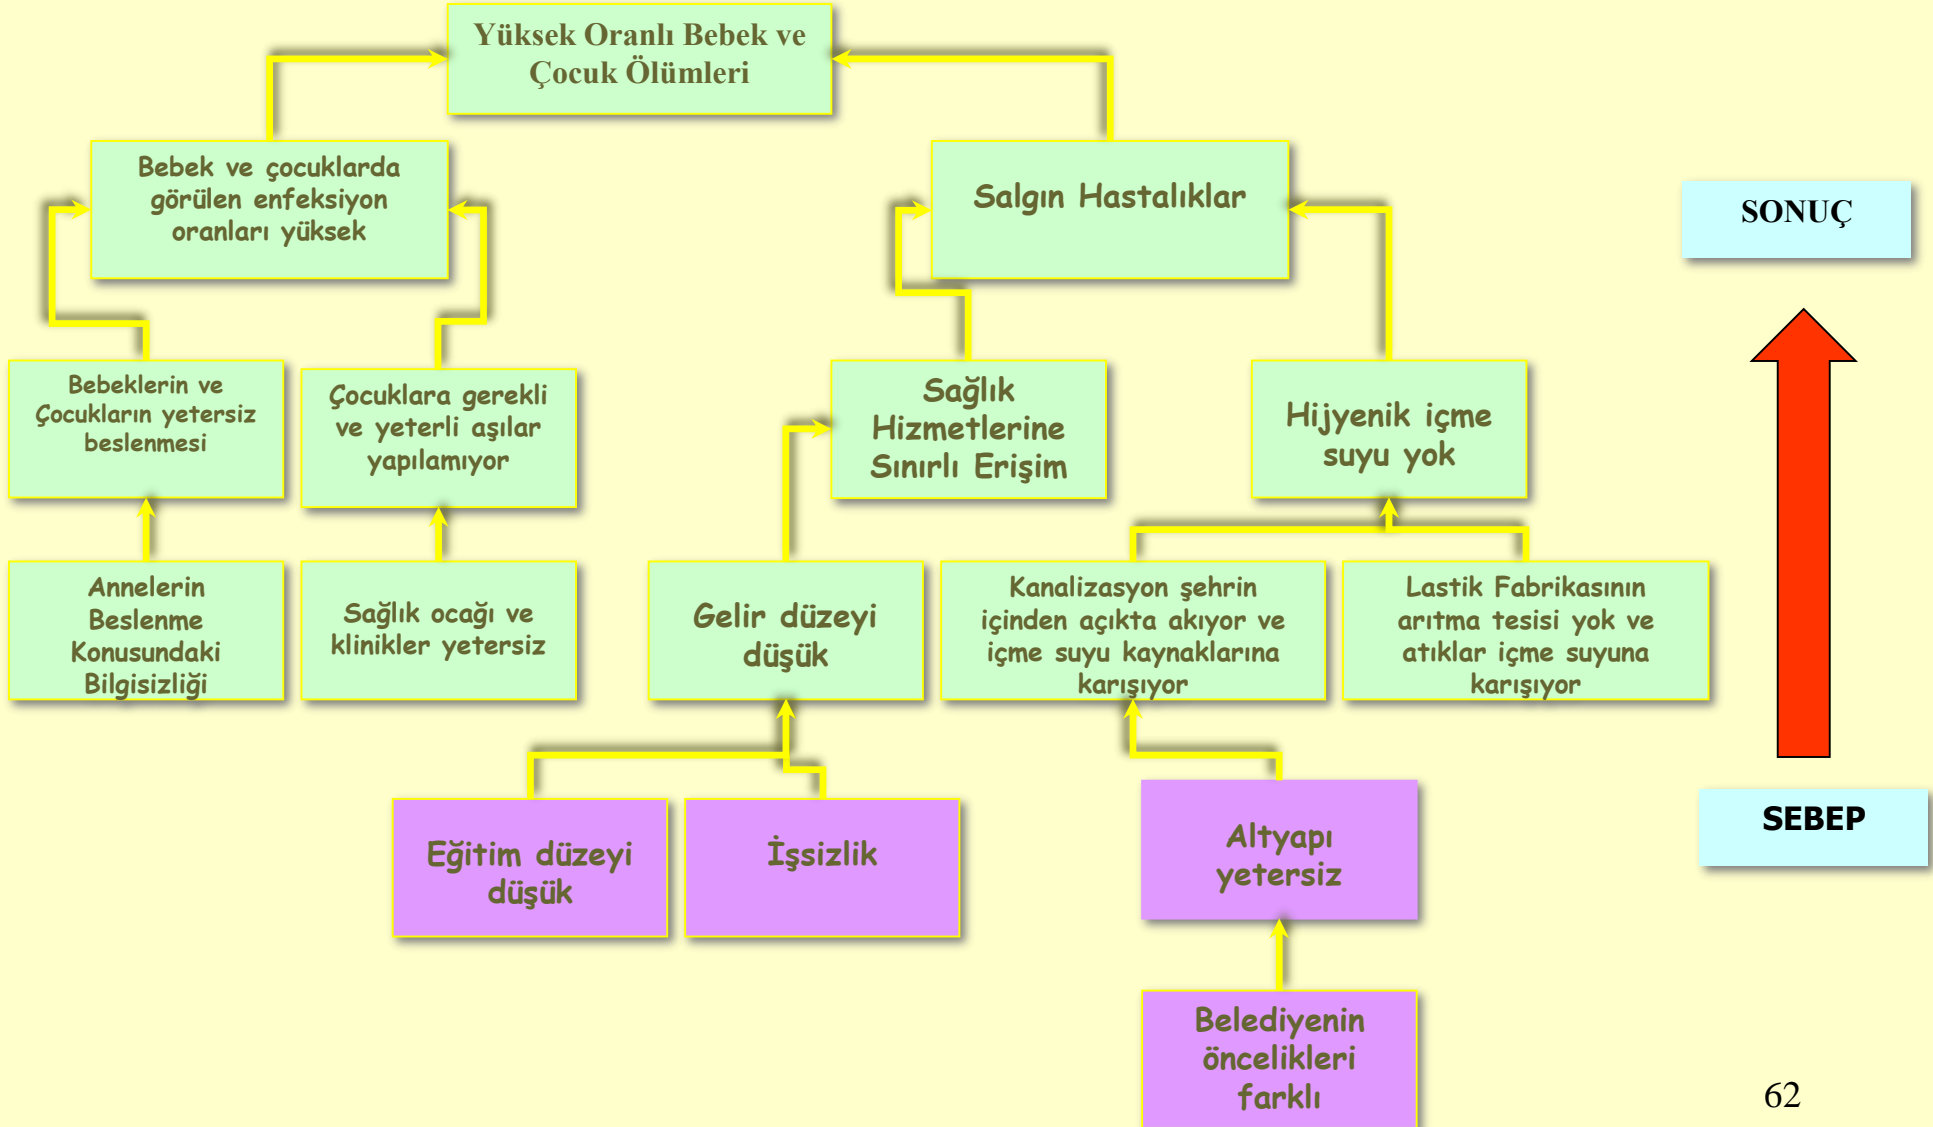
Yüksek Oranlı Bebek ve Çocuk Ölümleri

Bebek ve çocuklarda görülen enfeksiyon oranları yüksek

Salgın Hastalıklar

SONUÇ

Bebeklerin ve Çocukların yetersiz beslenmesi

Çocuklara gerekli ve yeterli aşılar yapılamıyor

Sağlık Hizmetlerine Sınırlı Erişim

Hijyenik içme suyu yok

Annelerin Beslenme Konusundaki Bilgisizliği

Sağlık ocağı ve klinikler yetersiz

Gelir düzeyi düşük

Kanalizasyon şehrin içinden açıkta akıyor ve içme suyu kaynaklarına karışıyor

Lastik Fabrikasının arıtma tesisi yok ve atıklar içme suyuna karışıyor

Eğitim düzeyi düşük

İşsizlik

Altyapı yetersiz

SEBEP

Belediyenin öncelikleri farklı

62